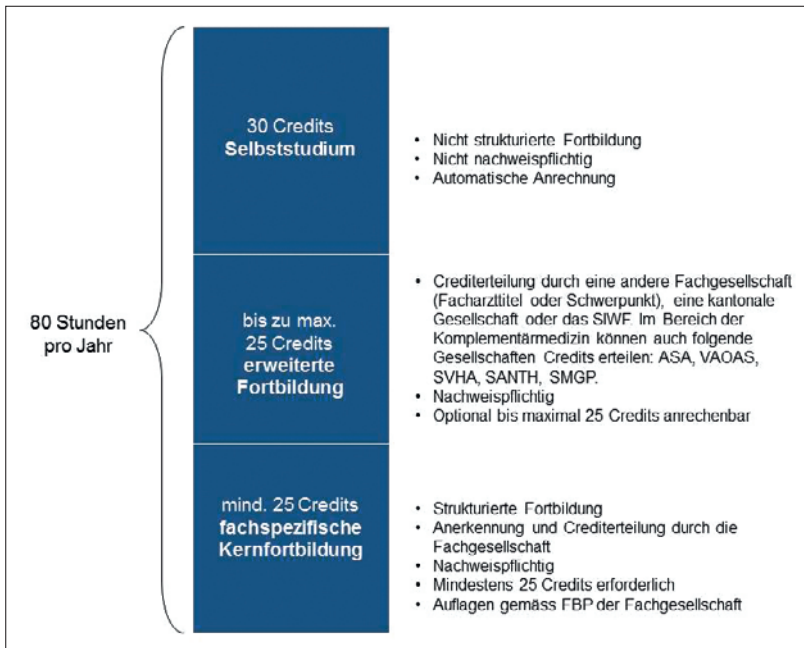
80 Stunden pro Jahr

30 Credits
**Selbststudium**

- Nicht strukturierte Fortbildung
- Nicht nachweispflichtig
- Automatische Anrechnung

bis zu max. 25 Credits
**erweiterte Fortbildung**

- Crediterteilung durch eine andere Fachgesellschaft (Facharzttitel oder Schwerpunkt), eine kantonale Gesellschaft oder das SIWF. Im Bereich der Komplementärmedizin können auch folgende Gesellschaften Credits erteilen: ASA, VAOAS, SVHA, SANTH, SMGP.
- Nachweispflichtig
- Optional bis maximal 25 Credits anrechenbar

mind. 25 Credits
**fachspezifische Kernfortbildung**

- Strukturierte Fortbildung
- Anerkennung und Crediterteilung durch die Fachgesellschaft
- Nachweispflichtig
- Mindestens 25 Credits erforderlich
- Auflagen gemäss FBP der Fachgesellschaft